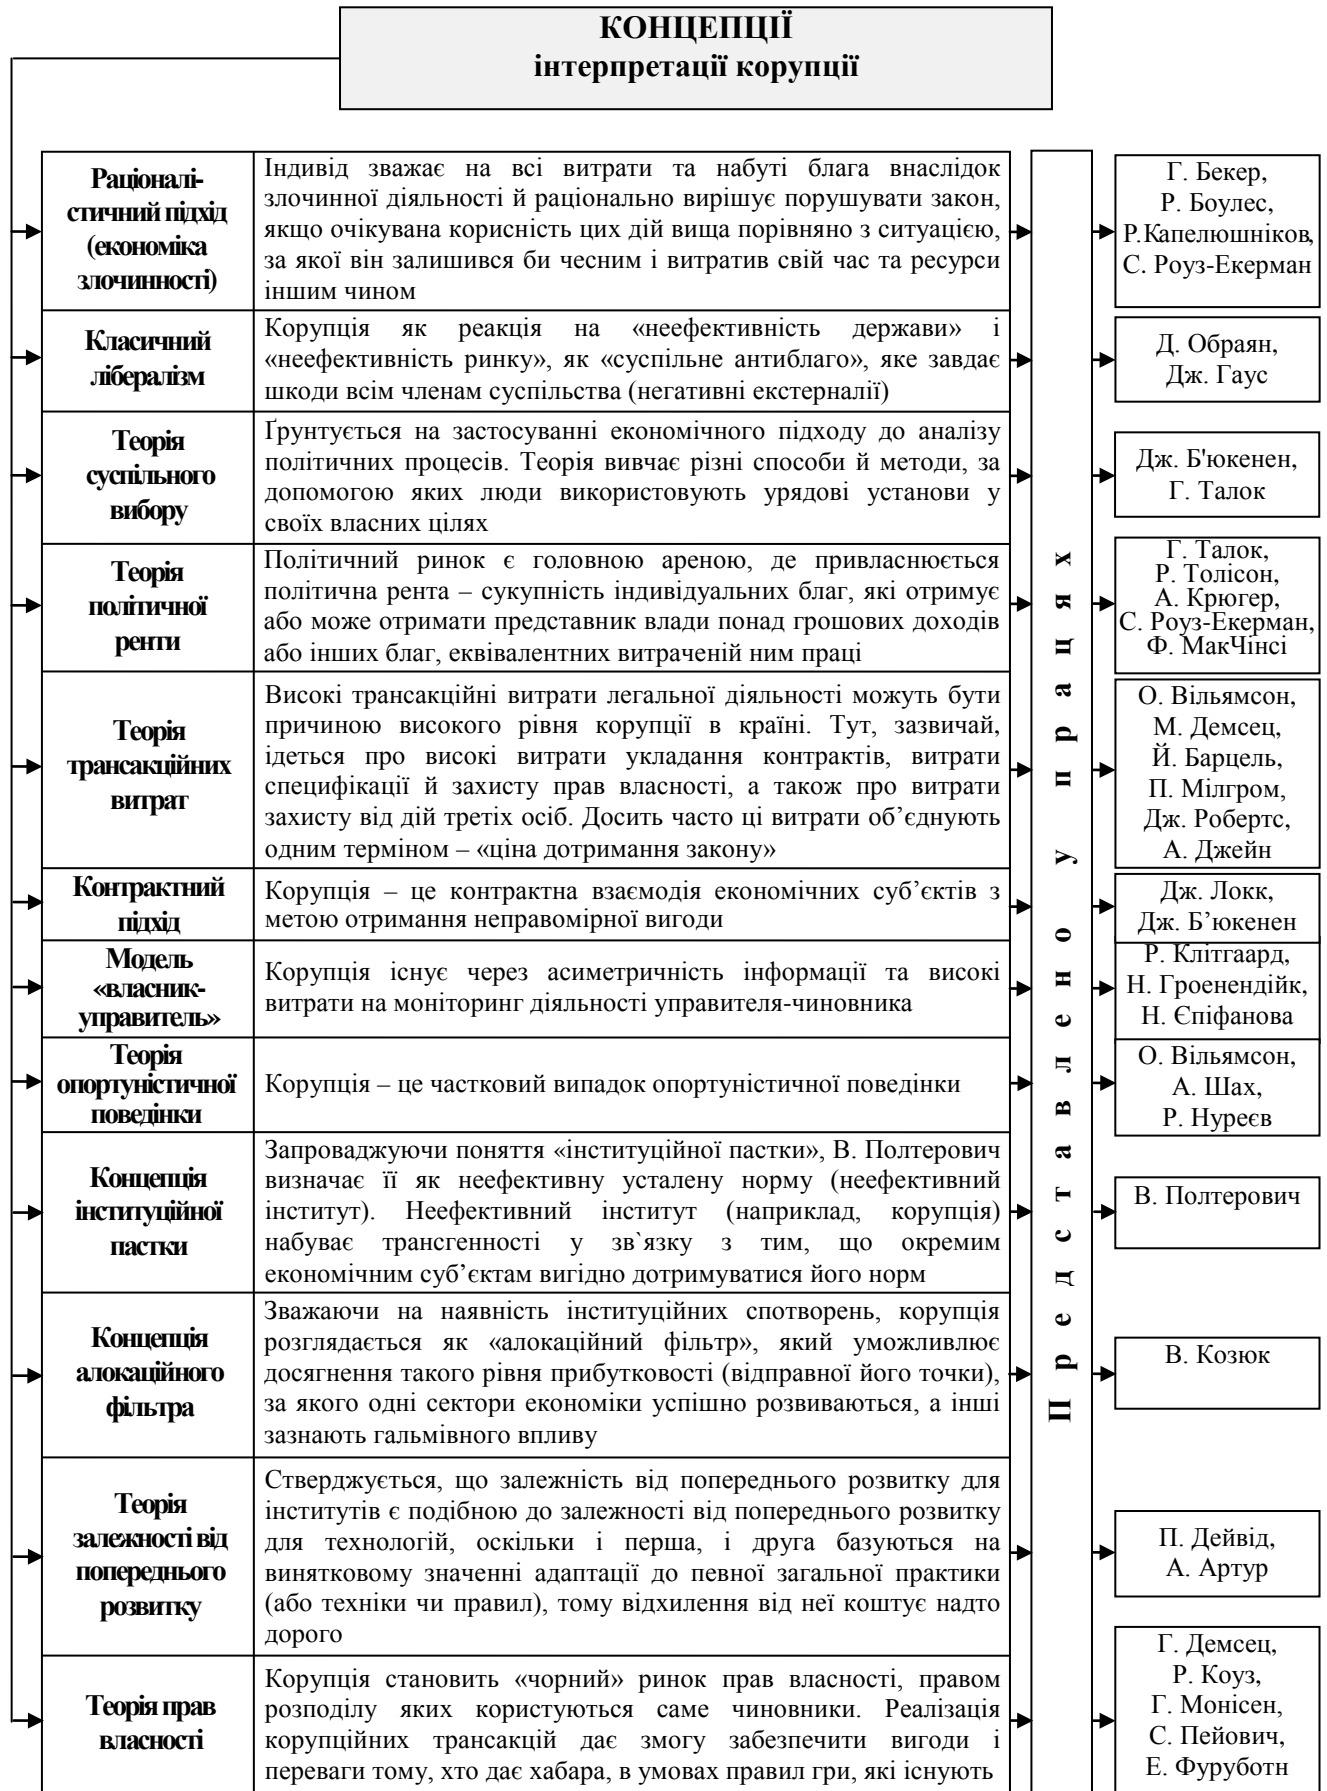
КОНЦЕПЦІЇ
інтерпретації корупції

| | | |
|---|---|---|
| Раціоналістичний підхід (економіка злочинності) | Індивід зважає на всі витрати та набуті блага внаслідок злочинної діяльності й раціонально вирішує порушувати закон, якщо очікувана корисність цих дій вища порівняно з ситуацією, за якої він залишився би чесним і витратив свій час та ресурси іншим чином | Г. Бекер, Р. Боулес, Р.Капелюшніков, С. Роуз-Екерман |
| Класичний лібералізм | Корупція як реакція на «неефективність держави» і «неефективність ринку», як «суспільне антиблаго», яке завдає шкоди всім членам суспільства (негативні екстерналії) | Д. Обраян, Дж. Гаус |
| Теорія суспільного вибору | Ґрунтується на застосуванні економічного підходу до аналізу політичних процесів. Теорія вивчає різні способи й методи, за допомогою яких люди використовують урядові установи у своїх власних цілях | Дж. Б'юкенен, Г. Талок |
| Теорія політичної ренти | Політичний ринок є головною ареною, де привласнюється політична рента – сукупність індивідуальних благ, які отримує або може отримати представник влади понад грошових доходів або інших благ, еквівалентних витраченій ним праці | Г. Талок, Р. Толісон, А. Крюгер, С. Роуз-Екерман, Ф. МакЧінсі |
| Теорія трансакційних витрат | Високі трансакційні витрати легальної діяльності можуть бути причиною високого рівня корупції в країні. Тут, зазвичай, ідеться про високі витрати укладання контрактів, витрати специфікації й захисту прав власності, а також про витрати захисту від дій третіх осіб. Досить часто ці витрати об'єднують одним терміном – «ціна дотримання закону» | О. Вільямсон, М. Демсец, Й. Барцель, П. Мілгром, Дж. Робертс, А. Джейн |
| Контрактний підхід | Корупція – це контрактна взаємодія економічних суб'єктів з метою отримання неправомірної вигоди | Дж. Локк, Дж. Б'юкенен |
| Модель «власник-управитель» | Корупція існує через асиметричність інформації та високі витрати на моніторинг діяльності управителя-чиновника | Р. Клітгаард, Н. Гроенендійк, Н. Єпіфанова |
| Теорія опортуністичної поведінки | Корупція – це частковий випадок опортуністичної поведінки | О. Вільямсон, А. Шах, Р. Нуреєв |
| Концепція інституційної пастки | Запроваджуючи поняття «інституційної пастки», В. Полтерович визначає її як неефективну усталену норму (неефективний інститут). Неефективний інститут (наприклад, корупція) набуває трансгенності у зв`язку з тим, що окремим економічним суб'єктам вигідно дотримуватися його норм | В. Полтерович |
| Концепція алокаційного фільтра | Зважаючи на наявність інституційних спотворень, корупція розглядається як «алокаційний фільтр», який уможливлює досягнення такого рівня прибутковості (відправної його точки), за якого одні сектори економіки успішно розвиваються, а інші зазнають гальмівного впливу | В. Козюк |
| Теорія залежності від попереднього розвитку | Стверджується, що залежність від попереднього розвитку для інститутів є подібною до залежності від попереднього розвитку для технологій, оскільки і перша, і друга базуються на винятковому значенні адаптації до певної загальної практики (або техніки чи правил), тому відхилення від неї коштує надто дорого | П. Дейвід, А. Артур |
| Теорія прав власності | Корупція становить «чорний» ринок прав власності, правом розподілу яких користуються саме чиновники. Реалізація корупційних трансакцій дає змогу забезпечити вигоди і переваги тому, хто дає хабара, в умовах правил гри, які існують | Г. Демсец, Р. Коуз, Г. Монісен, С. Пейович, Е. Фуруботн |

Представлено у працях